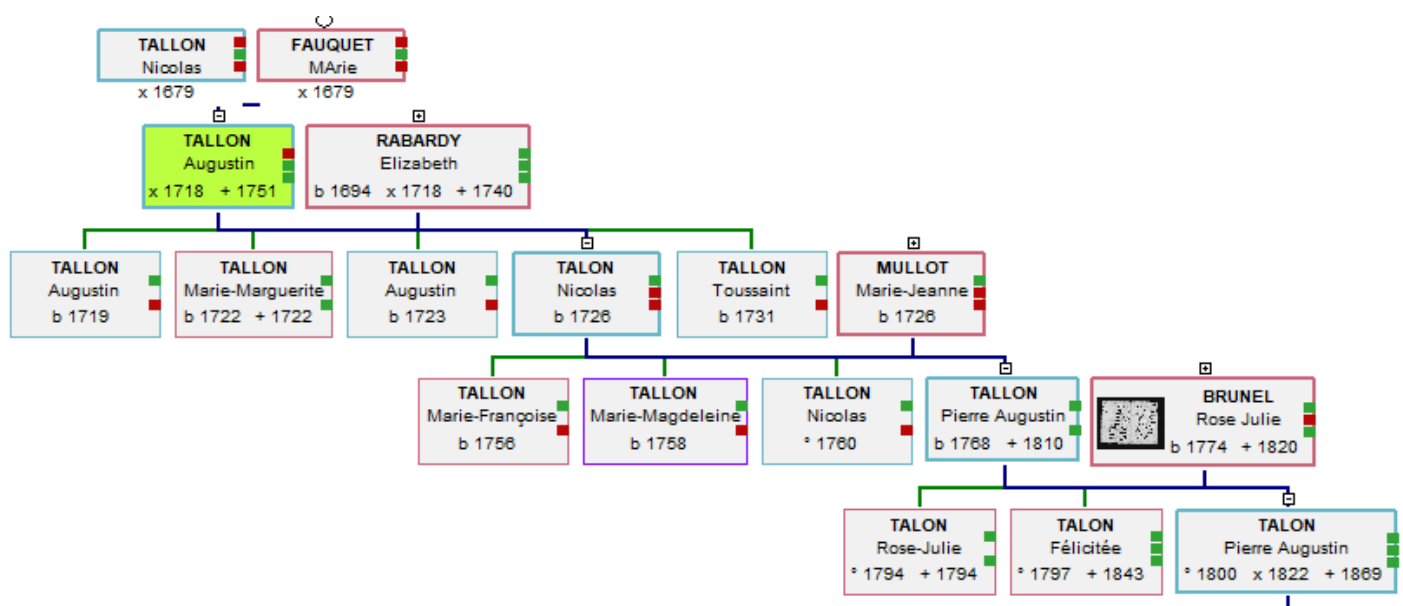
TALLON
Nicolas
x 1679

FAUQUET
MArie
x 1679

TALLON
Augustin
x 1718 + 1751

RABARDY
Elizabeth
b 1694 x 1718 + 1740

TALLON
Augustin
b 1719

TALLON
Marie-Marguerite
b 1722 + 1722

TALLON
Augustin
b 1723

TALON
Nicolas
b 1726

TALLON
Toussaint
b 1731

MULLOT
Marie-Jeanne
b 1726

TALLON
Marie-Françoise
b 1756

TALLON
Marie-Magdeleine
b 1758

TALLON
Nicolas
° 1760

TALLON
Pierre Augustin
b 1768 + 1810

BRUNEL
Rose Julie
b 1774 + 1820

TALON
Rose-Julie
° 1794 + 1794

TALON
Félicitée
° 1797 + 1843

TALON
Pierre Augustin
° 1800 x 1822 + 1869